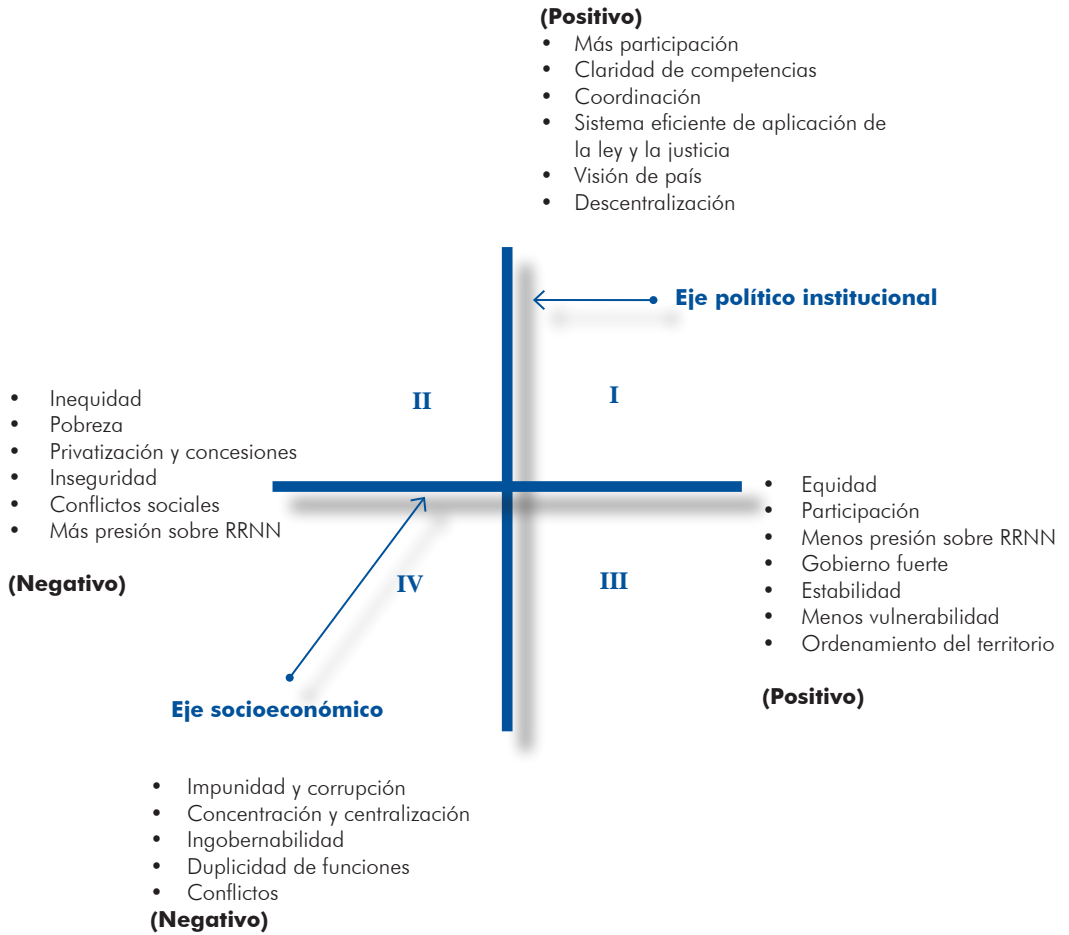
(Positivo)
- Más participación
- Claridad de competencias
- Coordinación
- Sistema eficiente de aplicación de la ley y la justicia
- Visión de país
- Descentralización

Eje político institucional

- Inequidad
- Pobreza
- Privatización y concesiones
- Inseguridad
- Conflictos sociales
- Más presión sobre RRNN

(Negativo)

II

I

IV

III

- Equidad
- Participación
- Menos presión sobre RRNN
- Gobierno fuerte
- Estabilidad
- Menos vulnerabilidad
- Ordenamiento del territorio

(Positivo)

Eje socioeconómico

- Impunidad y corrupción
- Concentración y centralización
- Ingobernabilidad
- Duplicidad de funciones
- Conflictos

(Negativo)